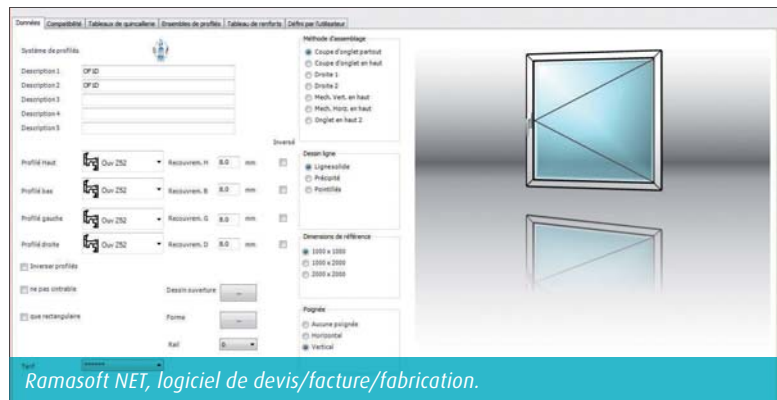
Données | Compatibilité | Tableaux de quincaillerie | Ensembles de profilés | Tableau de renforts | Défini par l'utilisateur

Système de profilés

Description 1 OF ID
Description 2 OF ID
Description 3
Description 4
Description 5

Inversé

Profilé Haut Ouv 252 Recouvrem. H 8.0 mm
Profilé bas Ouv 252 Recouvrem. B 8.0 mm
Profilé gauche Ouv 252 Recouvrem. G 8.0 mm
Profilé droite Ouv 252 Recouvrem. D 8.0 mm

Inverser profilés

ne pas cintrable

que rectangulaire

Dessin ouverture ...

Forme ...

Rail 0

Tarif

Méthode d'assemblage
Coupe d'onglet partout
Coupe d'onglet en haut
Droite 1
Droite 2
Mech. Vert. en haut
Mech. Horiz. en haut
Onglet en haut 2

Dessin ligne
Ligne solide
Précipité
Pointillé

Dimensions de référence
1000 x 1000
1000 x 2000
2000 x 2000

Poignés
Aucune poignée
Horizontal
Vertical

Ramasoft NET, logiciel de devis/facture/fabrication.